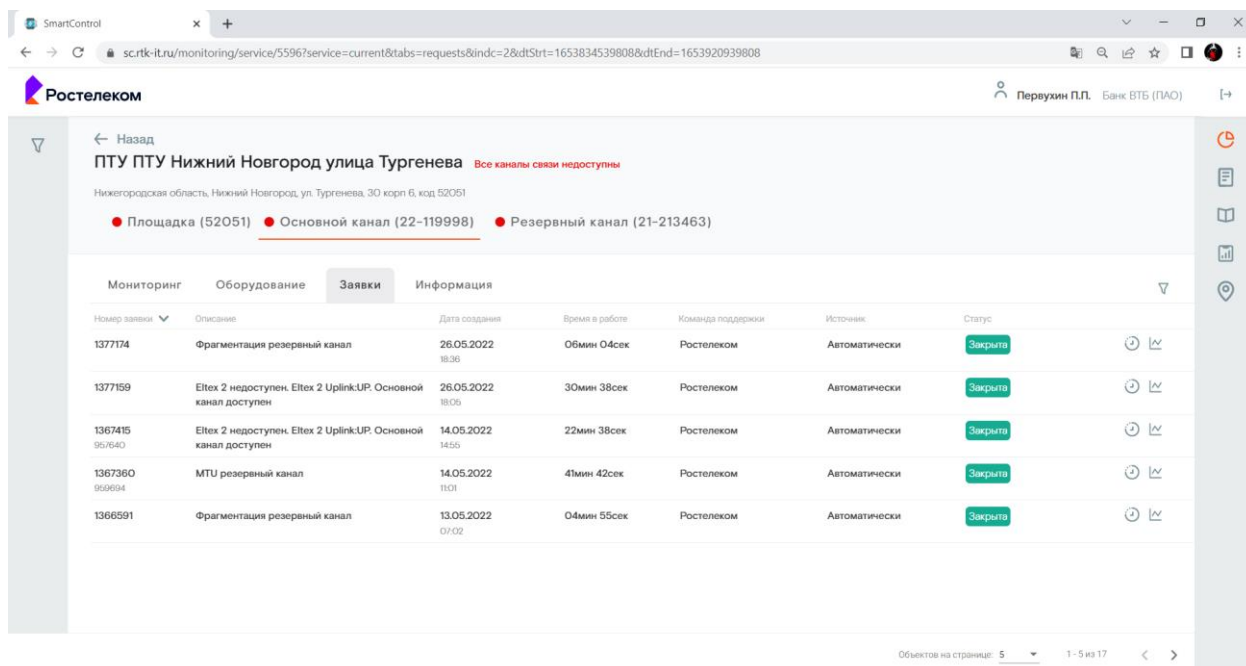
SmartControl

sc.rtk-it.ru/monitoring/service/5596?service=current&tabs=requests&indc=2&dtStrt=1653834539808&dtEnd=1653920939808

Ростелеком

Первухин П.П. Банк ВТБ (ПАО)

← Назад

ПТУ ПТУ Нижний Новгород улица Тургенева Все каналы связи недоступны

Нижегородская область, Нижний Новгород, ул. Тургенева, 30 корп 6, код 52051

Площадка (52051) Основной канал (22-119998) Резервный канал (21-213463)

Мониторинг Оборудование Заявки Информация

| Номер заявки | Описание | Дата создания | Время в работе | Команда поддержки | Источник | Статус |
|---|---|---|---|---|---|---|
| 1377174 | Фрагментация резервный канал | 26.05.2022 18:36 | 06мин 04сек | Ростелеком | Автоматически | Закрыта |
| 1377159 | Eltex 2 недоступен. Eltex 2 Uplink:UP. Основной канал доступен | 26.05.2022 18:05 | 30мин 38сек | Ростелеком | Автоматически | Закрыта |
| 1367415 957640 | Eltex 2 недоступен. Eltex 2 Uplink:UP. Основной канал доступен | 14.05.2022 14:55 | 22мин 38сек | Ростелеком | Автоматически | Закрыта |
| 1367360 959694 | MTU резервный канал | 14.05.2022 11:01 | 41мин 42сек | Ростелеком | Автоматически | Закрыта |
| 1366591 | Фрагментация резервный канал | 13.05.2022 07:02 | 04мин 55сек | Ростелеком | Автоматически | Закрыта |

Объектов на странице: 5 1 - 5 из 17